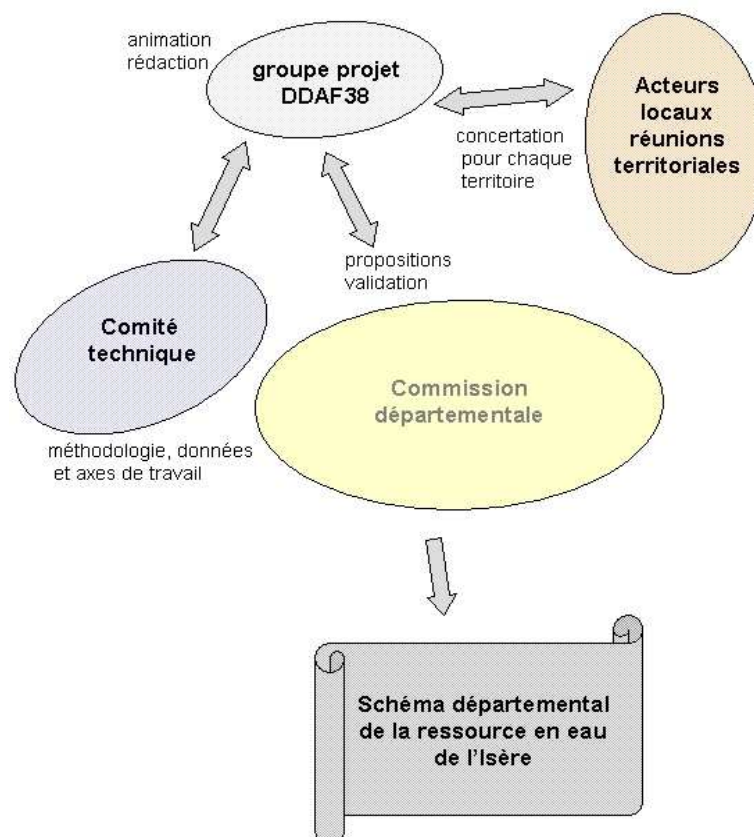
animation
rédaction

groupe projet
DDAF38

concertation
pour chaque
territoire

Acteurs
locaux
réunions
territoriales

propositions
validation

Comité
technique

méthodologie, données
et axes de travail

Commission
départementale

Schéma départemental
de la ressource en eau
de l'Isère